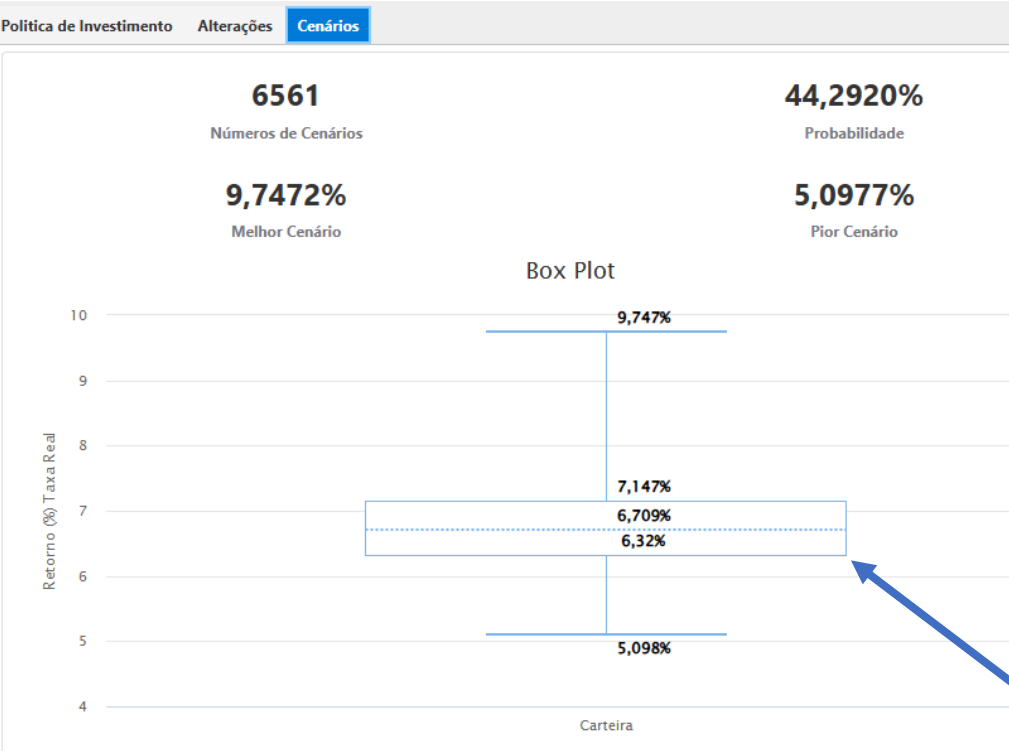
Politica de Investimento Alterações Cenários

6561
Números de Cenários

44,2920%
Probabilidade

9,7472%
Melhor Cenário

5,0977%
Pior Cenário

Box Plot

10
9
8
7
6
5
4

Retorno (%) Taxa Real

9,747%
7,147%
6,709%
6,32%
5,098%

Carteira